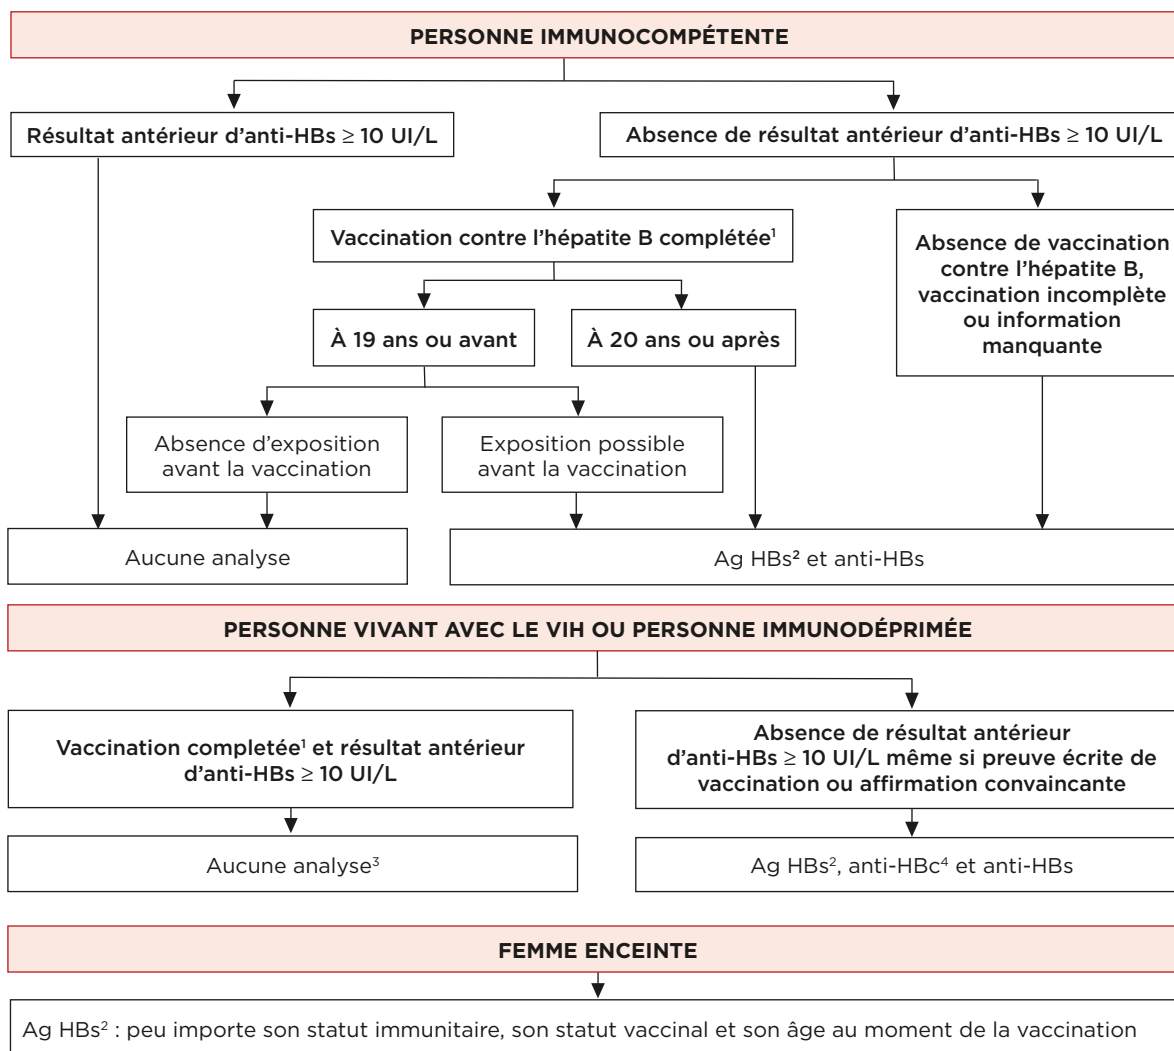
PERSONNE IMMUNOCOMPÉTENTE

Résultat antérieur d'anti-HBs ≥ 10 UI/L

Absence de résultat antérieur d'anti-HBs ≥ 10 UI/L

Vaccination contre l'hépatite B complétée$^1$

Absence de vaccination contre l'hépatite B, vaccination incomplète ou information manquante

À 19 ans ou avant

À 20 ans ou après

Absence d'exposition avant la vaccination

Exposition possible avant la vaccination

Aucune analyse

Ag HBs$^2$ et anti-HBs

PERSONNE VIVANT AVEC LE VIH OU PERSONNE IMMUNODÉPRIMÉE

Vaccination completée$^1$ et résultat antérieur d'anti-HBs ≥ 10 UI/L

Absence de résultat antérieur d'anti-HBs ≥ 10 UI/L même si preuve écrite de vaccination ou affirmation convaincante

Aucune analyse$^3$

Ag HBs$^2$, anti-HBc$^4$ et anti-HBs

FEMME ENCEINTE

Ag HBs$^2$ : peu importe son statut immunitaire, son statut vaccinal et son âge au moment de la vaccination